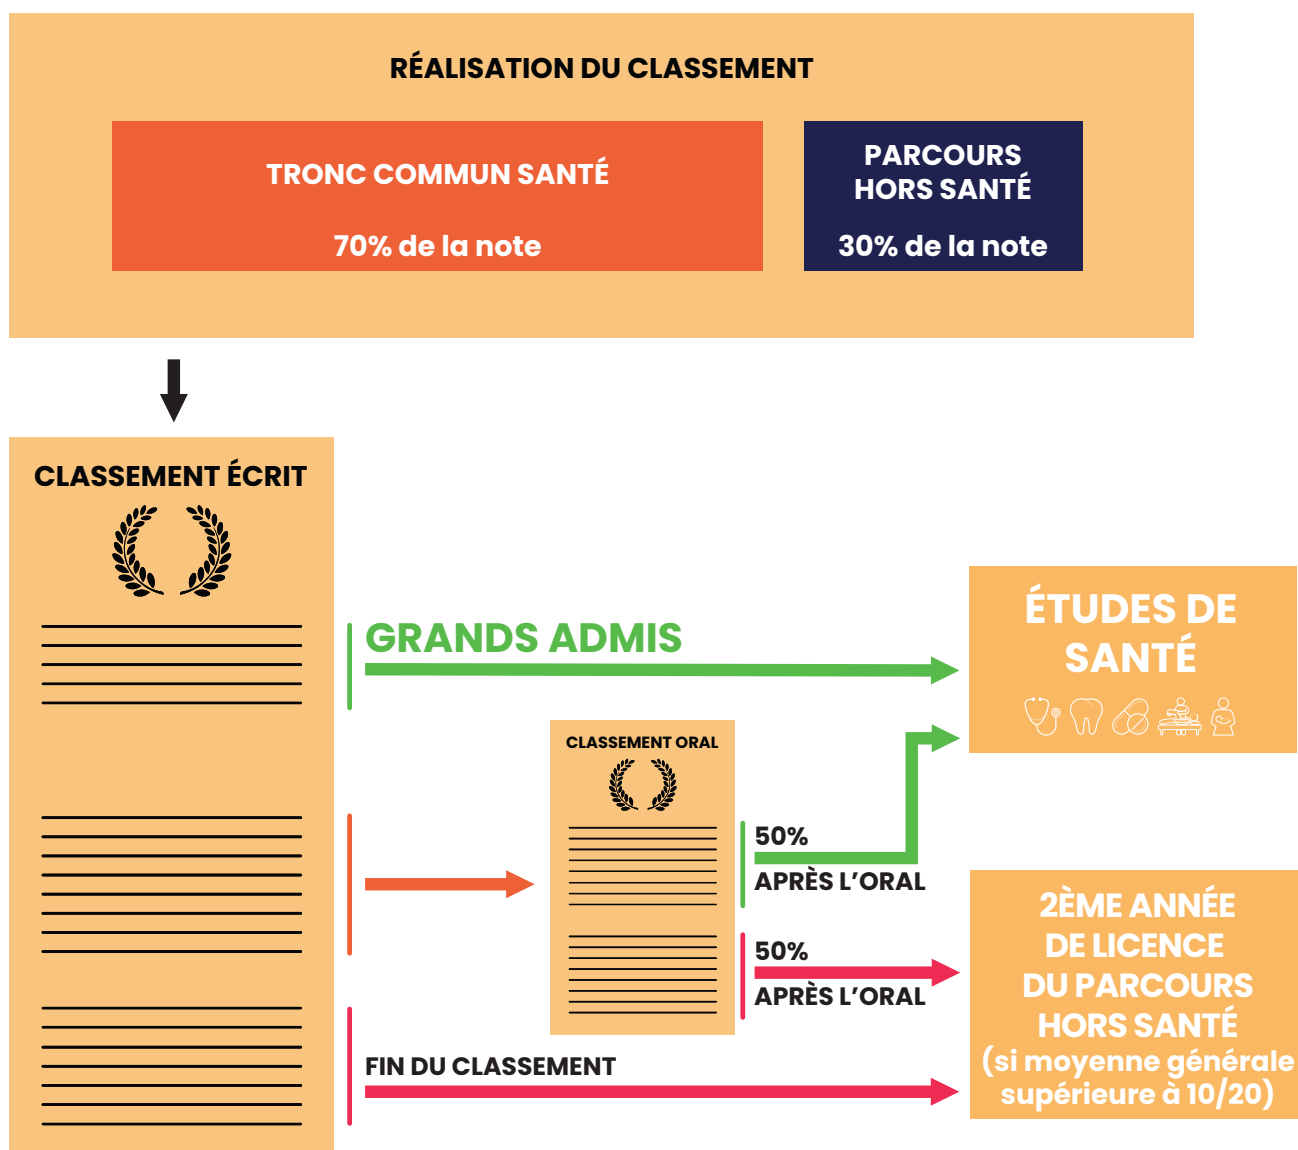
RÉALISATION DU CLASSEMENT

TRONC COMMUN SANTÉ

70% de la note

PARCOURS HORS SANTÉ

30% de la note

CLASSEMENT ÉCRIT

GRANDS ADMIS

ÉTUDES DE SANTÉ

CLASSEMENT ORAL

50% APRÈS L'ORAL

50% APRÈS L'ORAL

FIN DU CLASSEMENT

2ÈME ANNÉE DE LICENCE DU PARCOURS HORS SANTÉ (si moyenne générale supérieure à 10/20)